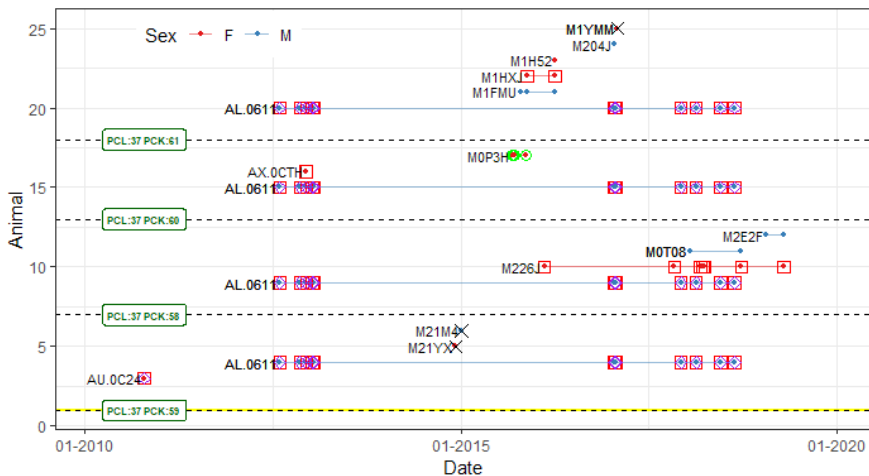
Sex F M

M1YMM
M204J
M1H52
M1HXJ
M1FMU
AL.0611
M0P3H
AX.0CTH
AL.0611
M2E2F
M0T08
M226J
AL.0611
M21M4
M21YX
AL.0611
AU.0C24

PCL:37 PCK:61
PCL:37 PCK:60
PCL:37 PCK:58
PCL:37 PCK:59

Animal

0
5
10
15
20
25

01-2010
01-2015
01-2020

Date